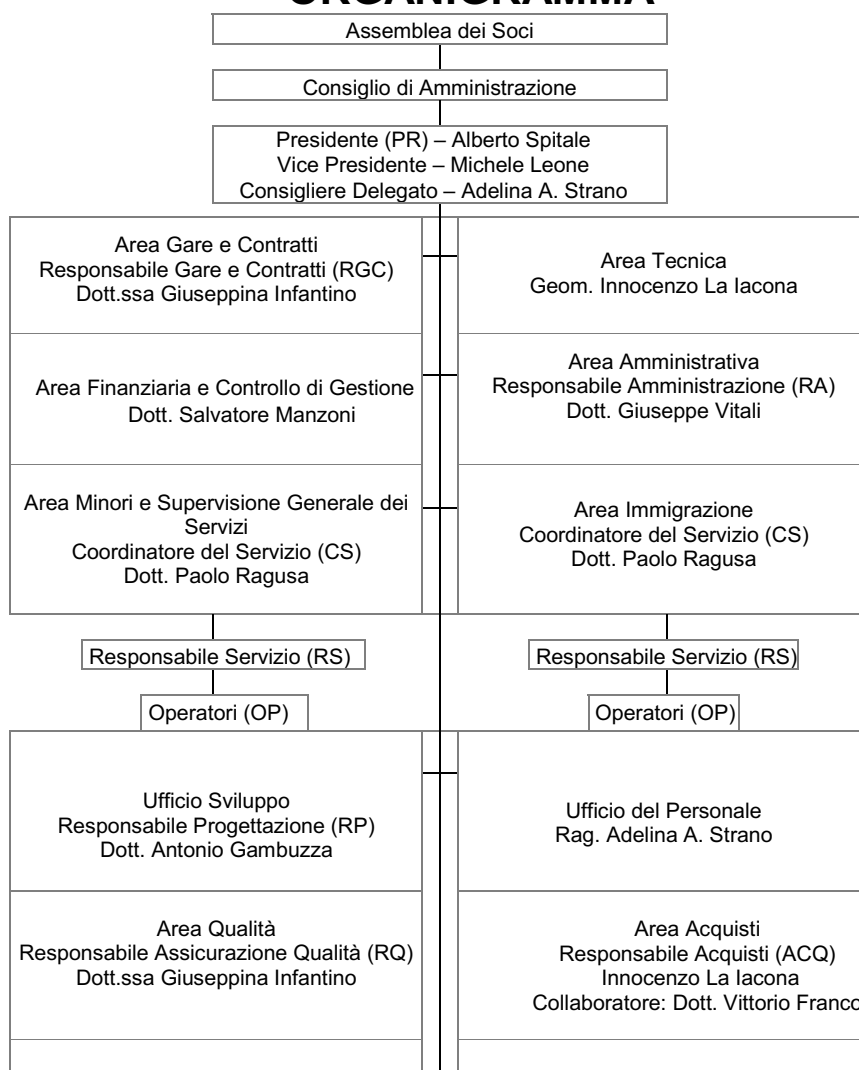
ORGANIGRAMMA

Assemblea dei Soci

Consiglio di Amministrazione

Presidente (PR) – Alberto Spitale
Vice Presidente – Michele Leone
Consigliere Delegato – Adelina A. Strano

Area Gare e Contratti
Responsabile Gare e Contratti (RGC)
Dott.ssa Giuseppina Infantino

Area Tecnica
Geom. Innocenzo La Iacona

Area Finanziaria e Controllo di Gestione
Dott. Salvatore Manzoni

Area Amministrativa
Responsabile Amministrazione (RA)
Dott. Giuseppe Vitali

Area Minori e Supervisione Generale dei Servizi
Coordinatore del Servizio (CS)
Dott. Paolo Ragusa

Area Immigrazione
Coordinatore del Servizio (CS)
Dott. Paolo Ragusa

Responsabile Servizio (RS)

Responsabile Servizio (RS)

Operatori (OP)

Operatori (OP)

Ufficio Sviluppo
Responsabile Progettazione (RP)
Dott. Antonio Gambuzza

Ufficio del Personale
Rag. Adelina A. Strano

Area Qualità
Responsabile Assicurazione Qualità (RQ)
Dott.ssa Giuseppina Infantino

Area Acquisti
Responsabile Acquisti (ACQ)
Innocenzo La Iacona
Collaboratore: Dott. Vittorio Franco